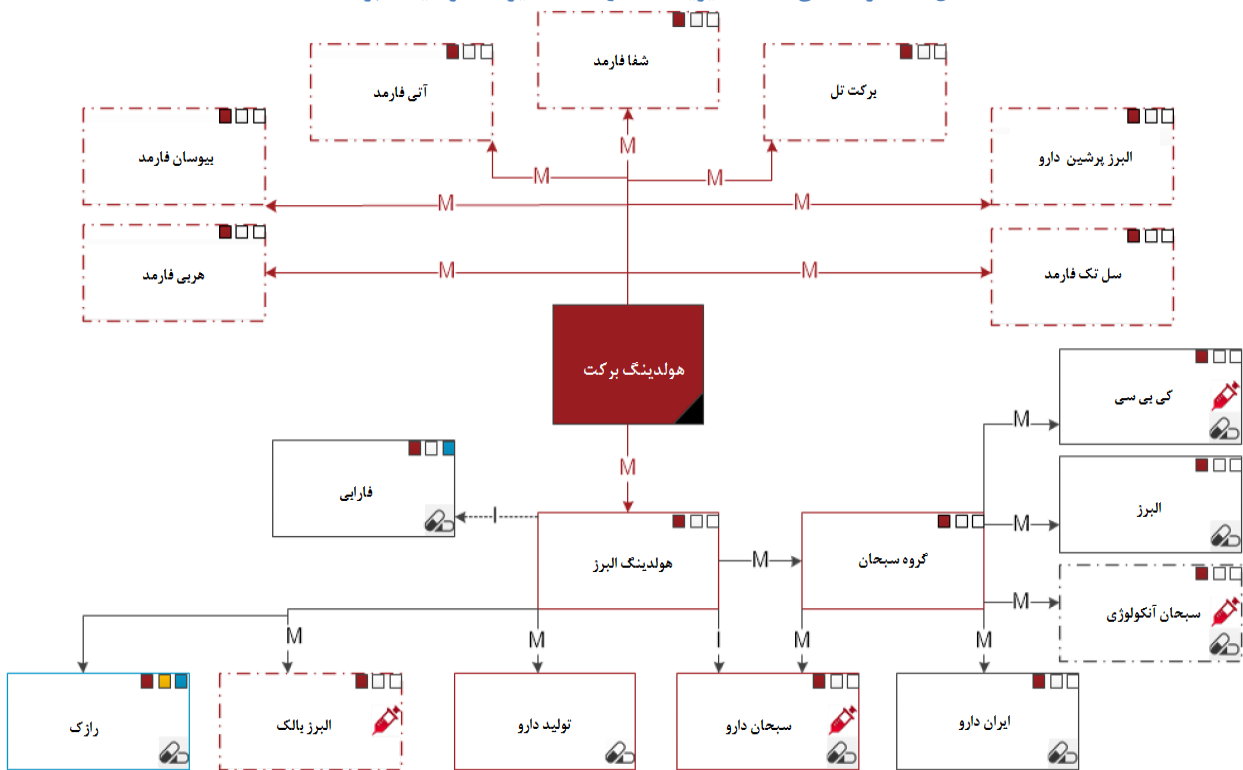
شفا فارمد

آتی فارمد

برکت تل

بیوسان فارمد

البرز پرشین دارو

M

M

M

M

M

هربی فارمد

سل تک فارمد

M

M

هولدینگ برکت

کی بی سی

M

M

فارابی

I

البرز

M

هولدینگ البرز

M

گروه سبحان

سبحان آنکولوژی

M

M

M

I

M

M

رازک

البرز بالک

تولید دارو

سبحان دارو

ایران دارو